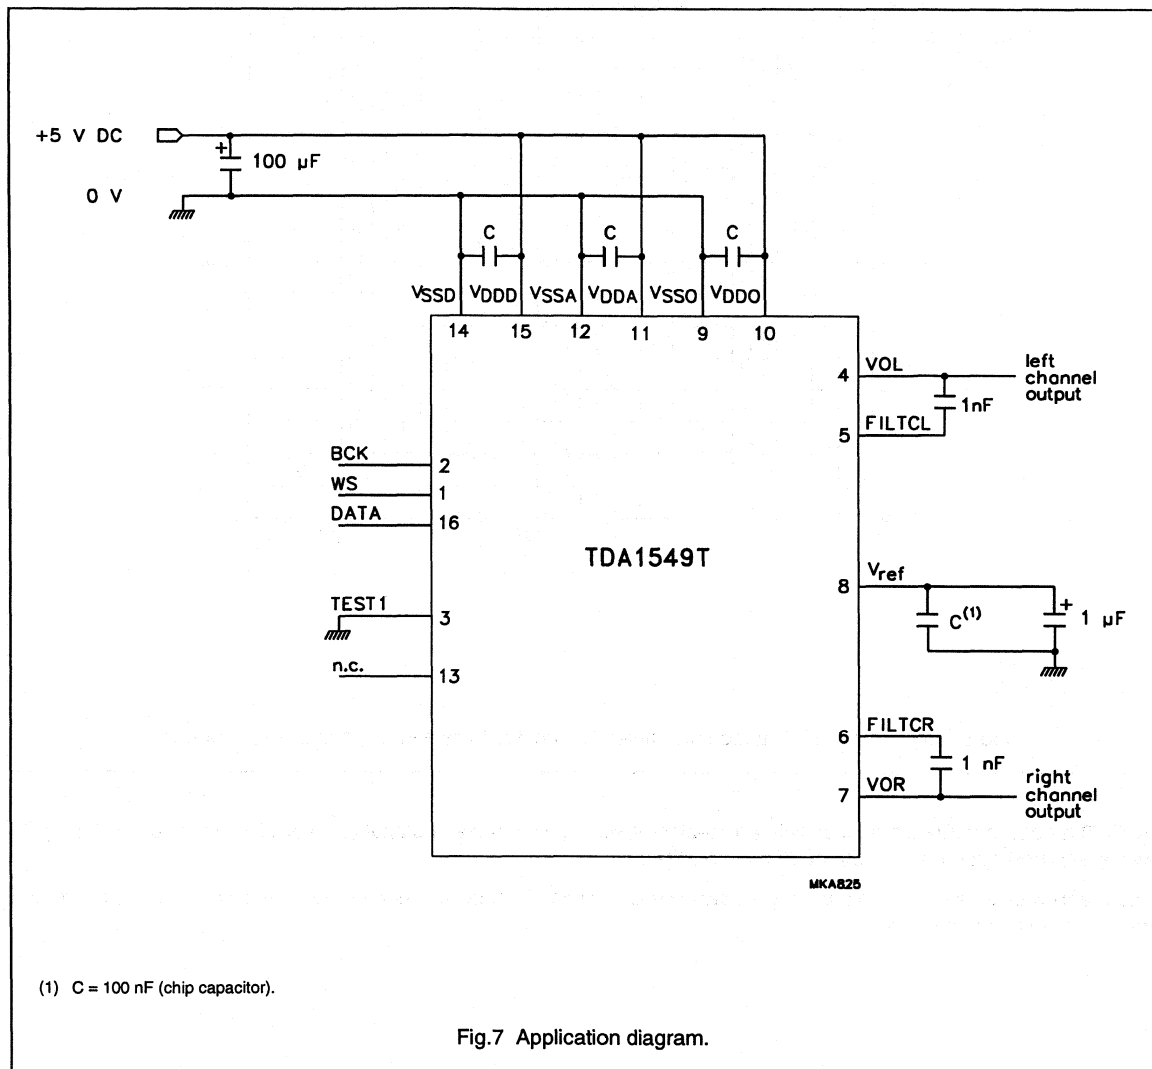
+5 V DC

+

100 μF

0 V

C

C

C

$V_{SSD}$ $V_{DDD}$ $V_{SSA}$ $V_{DDA}$ $V_{SSO}$ $V_{DDO}$

14 15 12 11 9 10

4 VOL

left channel output

1nF

5 FILTCL

BCK 2

WS 1

DATA 16

TDA1549T

8 $V_{ref}$

$C^{(1)}$

+

1 μF

TEST1 3

n.c. 13

6 FILTCR

1 nF

7 VOR

right channel output

MKA825

(1) C = 100 nF (chip capacitor).

Fig.7 Application diagram.